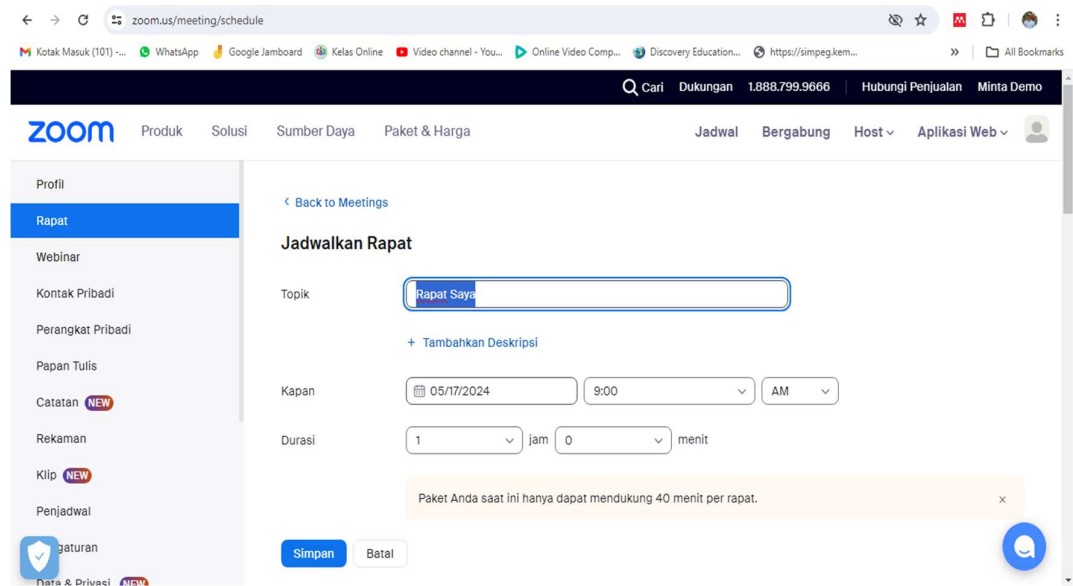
zoom.us/meeting/schedule

Kotak Masuk (101) -... WhatsApp Google Jamboard Kelas Online Video channel - You... Online Video Comp... Discovery Education... https://simpeg.kem... » All Bookmarks

Cari Dukungan 1.888.799.9666 Hubungi Penjualan Minta Demo

zoom Produk Solusi Sumber Daya Paket & Harga Jadwal Bergabung Host Aplikasi Web

Profil
Rapat
Webinar
Kontak Pribadi
Perangkat Pribadi
Papan Tulis
Catatan NEW
Rekaman
Klip NEW
Penjadwal
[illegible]gaturan
Data & Privasi NEW

< Back to Meetings

Jadwalkan Rapat

Topik Rapat Saya

+ Tambahkan Deskripsi

Kapan 05/17/2024 9:00 AM

Durasi 1 jam 0 menit

Paket Anda saat ini hanya dapat mendukung 40 menit per rapat. ×

Simpan Batal